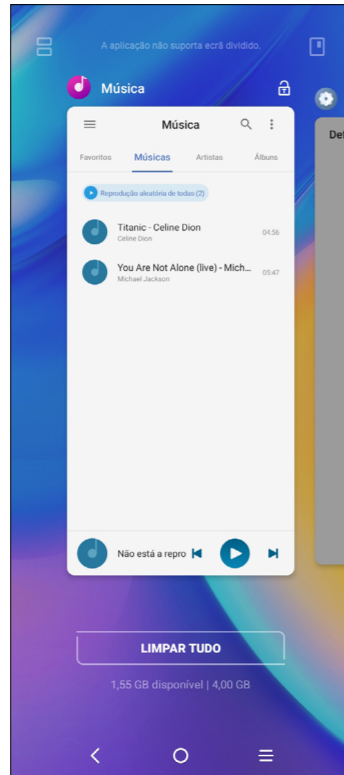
A aplicação não suporta ecrã dividido.

Música

Música

Favoritos Músicas Artistas Álbuns

Reprodução aleatória de todos (2)

Titanic - Celine Dion
Celine Dion
04:56

You Are Not Alone (live) - Mich...
Michael Jackson
05:47

Não está a repro

Def

LIMPAR TUDO

1,55 GB disponível | 4,00 GB